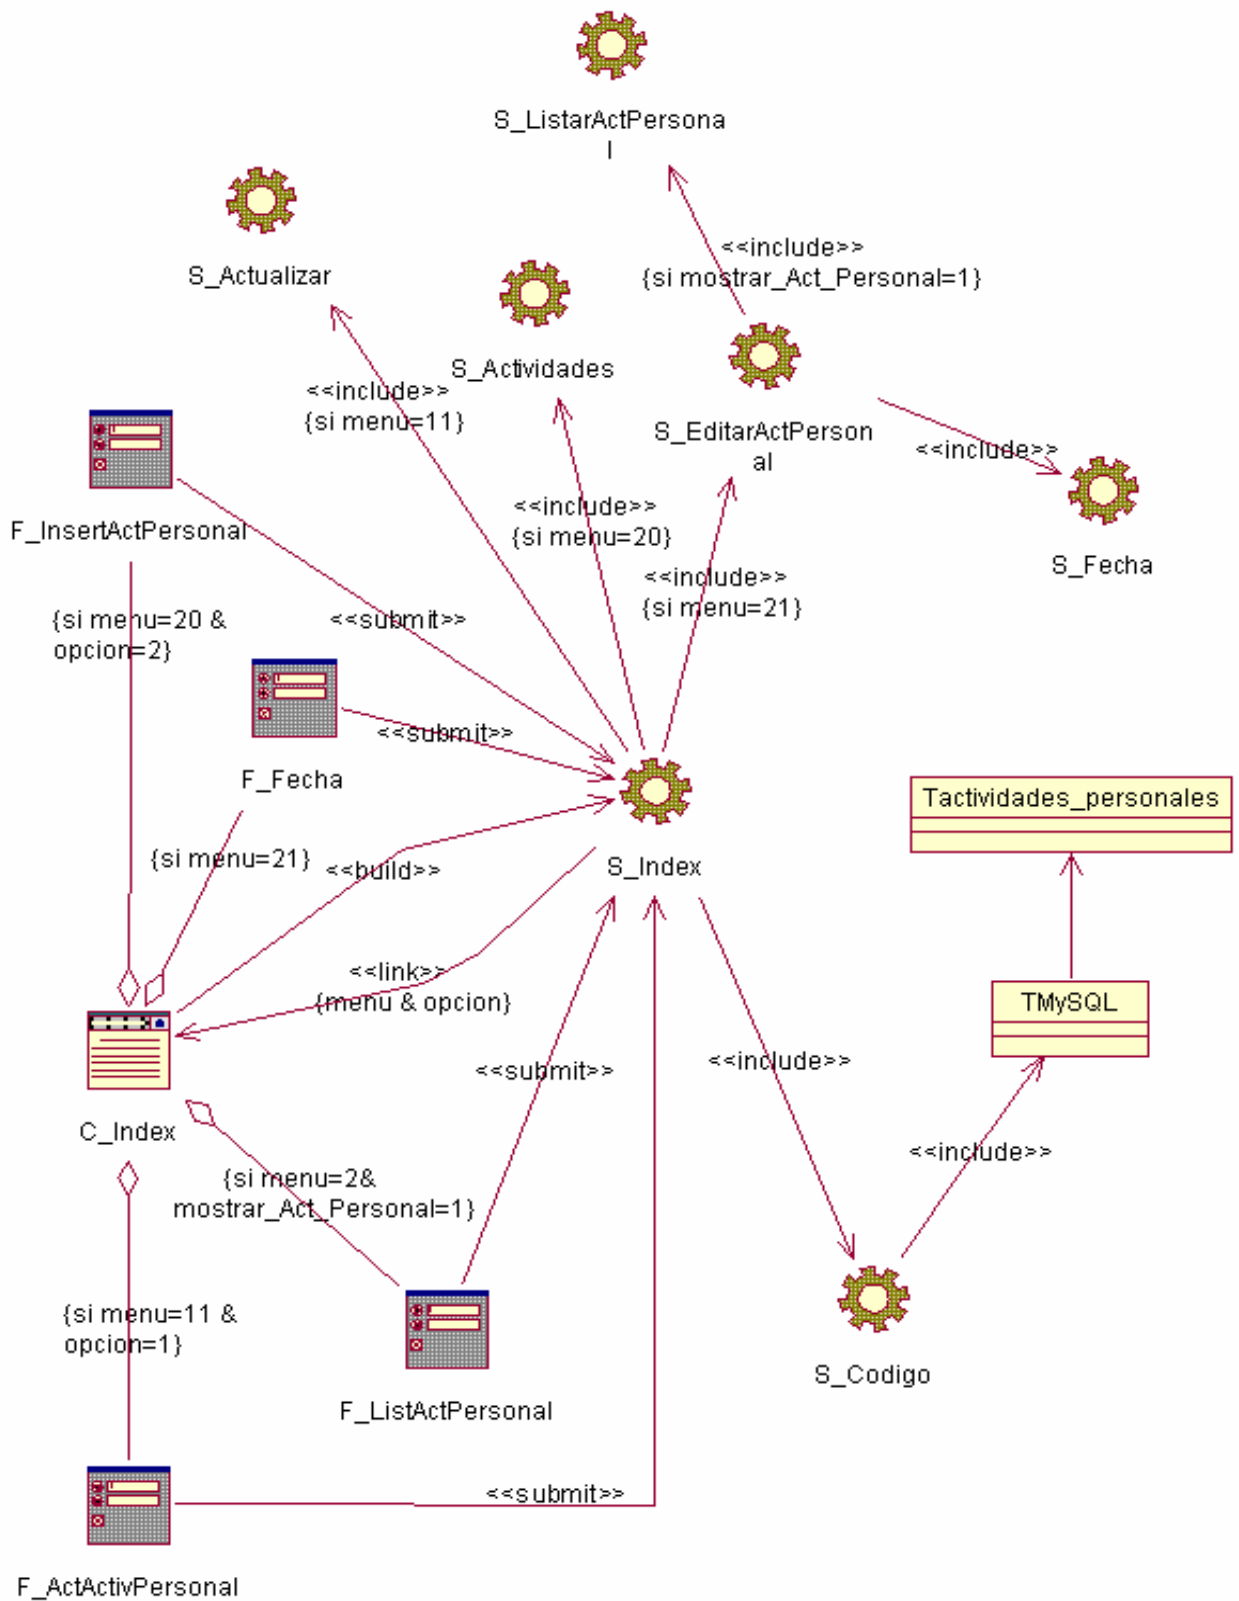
S_ListarActPersonal

S_Actualizar

S_Actividades

<<include>>
{si mostrar_Act_Personal=1}

<<include>>
{si menu=11}

S_EditarActPersonal

<<include>>

S_Fecha

F_InsertActPersonal

<<include>>
{si menu=20}

<<include>>
{si menu=21}

{si menu=20 & opcion=2}

<<submit>>

F_Fecha

<<submit>>

Tactividades_personales

{si menu=21}

<<build>>

S_Index

<<link>>
{menu & opcion}

TMySQL

<<include>>

<<submit>>

C_Index

<<include>>

{si menu=2& mostrar_Act_Personal=1}

{si menu=11 & opcion=1}

S_Codigo

F_ListActPersonal

<<submit>>

F_ActActivPersonal